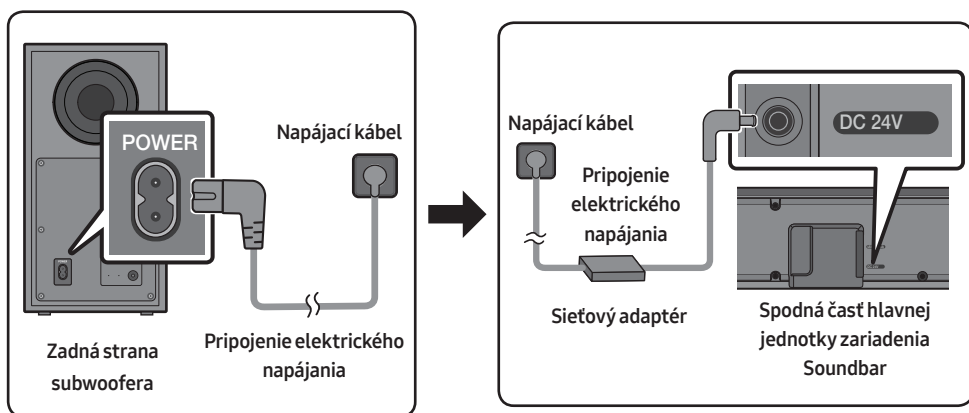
POWER

Napájací kábel

Zadná strana subwoofera

Pripojenie elektrického napájania

Napájací kábel

Pripojenie elektrického napájania

DC 24V

Sieťový adaptér

Spodná časť hlavnej jednotky zariadenia Soundbar